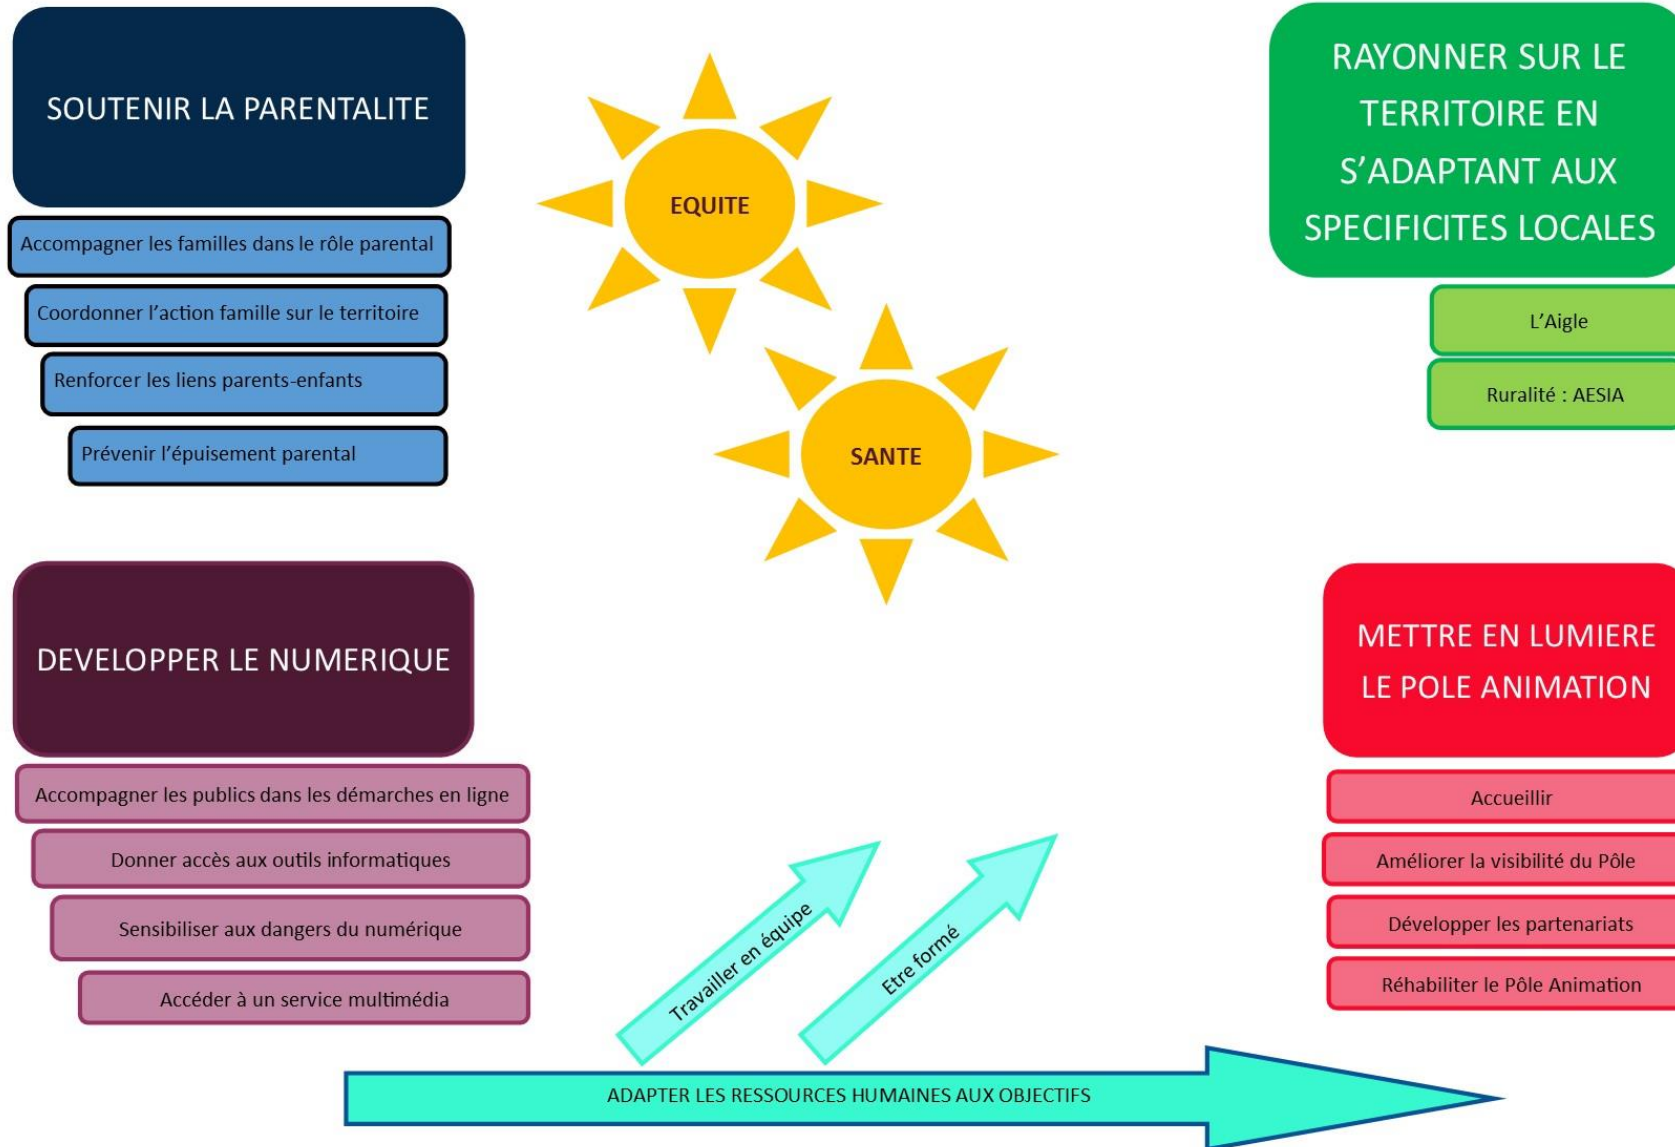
SOUTENIR LA PARENTALITE

Accompagner les familles dans le rôle parental

Coordonner l'action famille sur le territoire

Renforcer les liens parents-enfants

Prévenir l'épuisement parental

EQUITE

SANTE

RAYONNER SUR LE TERRITOIRE EN S'ADAPTANT AUX SPECIFICITES LOCALES

L'Aigle

Ruralité : AESIA

DEVELOPPER LE NUMERIQUE

Accompagner les publics dans les démarches en ligne

Donner accès aux outils informatiques

Sensibiliser aux dangers du numérique

Accéder à un service multimédia

METTRE EN LUMIERE LE POLE ANIMATION

Accueillir

Améliorer la visibilité du Pôle

Développer les partenariats

Réhabiliter le Pôle Animation

Travailler en équipe

Etre formé

ADAPTER LES RESSOURCES HUMAINES AUX OBJECTIFS